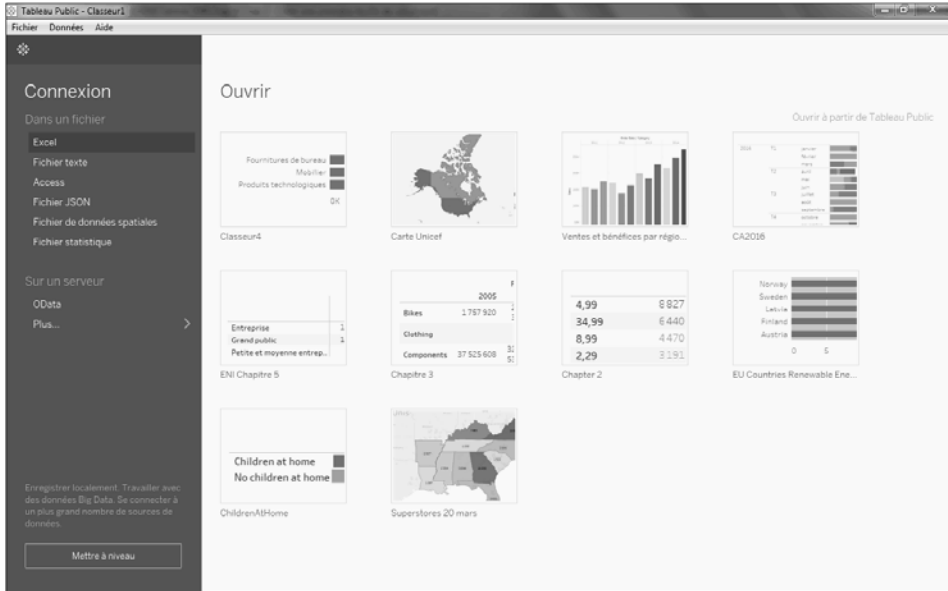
Tableau Public - Classeur1

Fichier Données Aide

Connexion

Dans un fichier

Excel

Fichier texte

Access

Fichier JSON

Fichier de données spatiales

Fichier statistique

Sur un serveur

OData

Plus...

Enregistrer localement. Travailler avec des données Big Data. Se connecter à un plus grand nombre de sources de données.

Mettre à niveau

Ouvrir

Ouvrir à partir de Tableau Public

Fournitures de bureau
Mobilier
Produits technologiques
0K

Classeur4

Carte Unicef

Ventes et bénéfices par régio...

CA2016

Entreprise
Grand public
Petite et moyenne entrep...

ENI Chapitre 5

2005
Bikes 1 757 920
Clothing
Components 37 525 608

Chapitre 3

| 4,99 | 8 827 |
|---|---|
| 34,99 | 6 440 |
| 8,99 | 4 470 |
| 2,29 | 3 191 |

Chapter 2

Norway
Sweden
Latvia
Finland
Austria
0 5

EU Countries Renewable Ene...

Children at home
No children at home

ChildrenAtHome

Superstores 20 mars